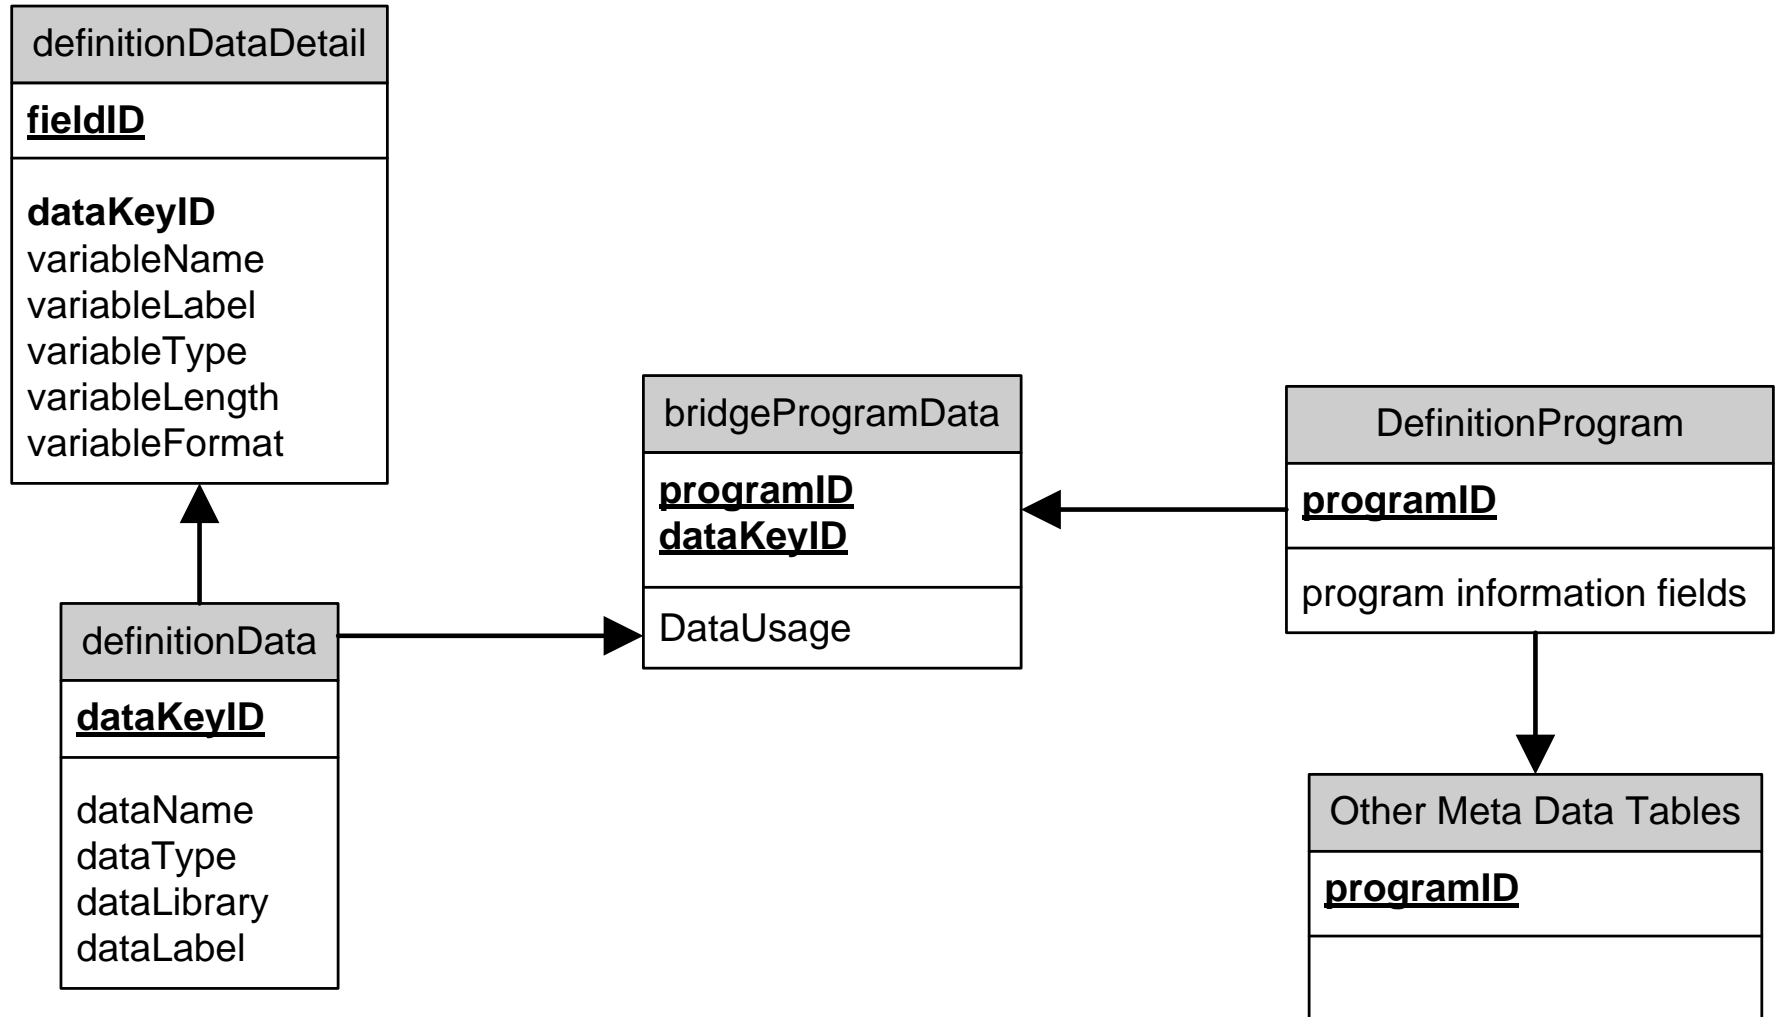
definitionDataDetail

fieldID

dataKeyID
variableName
variableLabel
variableType
variableLength
variableFormat

bridgeProgramData

programID
dataKeyID

DataUsage

DefinitionProgram

programID

program information fields

definitionData

dataKeyID

dataName
dataType
dataLibrary
dataLabel

Other Meta Data Tables

programID